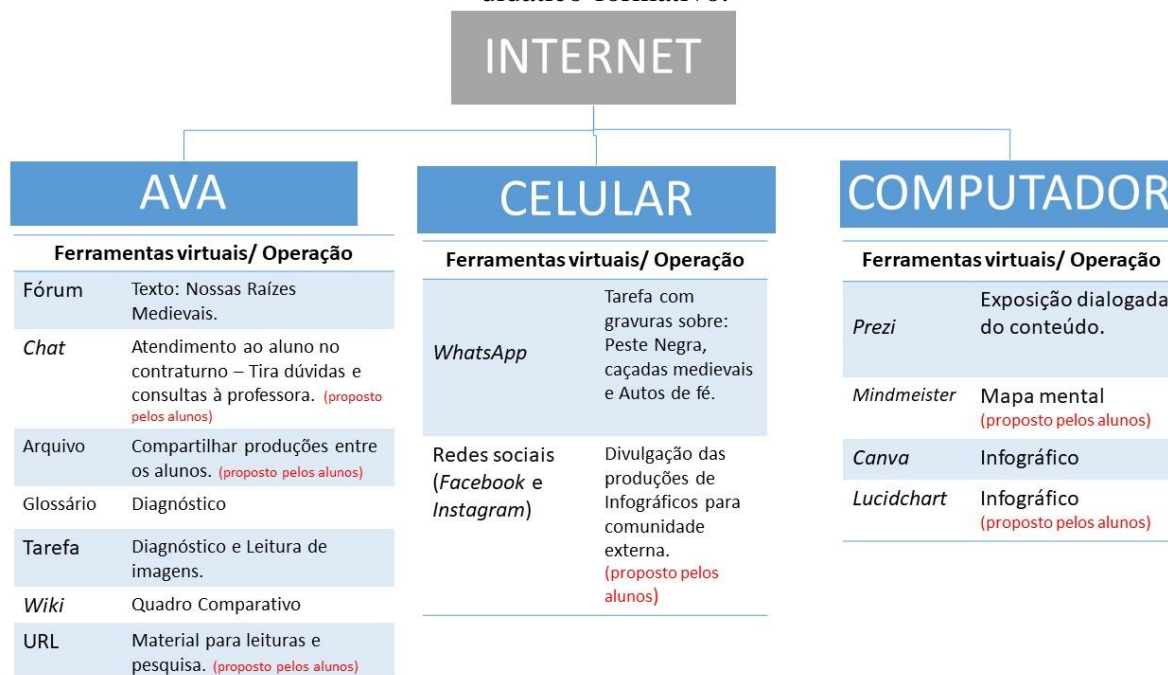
didático-formativo.

INTERNET

AVA

| Ferramentas virtuais/ Operação | |
|---|---|
| Fórum | Texto: Nossas Raízes Medievais. |
| *Chat* | Atendimento ao aluno no contraturno – Tira dúvidas e consultas à professora. (proposto pelos alunos) |
| Arquivo | Compartilhar produções entre os alunos. (proposto pelos alunos) |
| Glossário | Diagnóstico |
| Tarefa | Diagnóstico e Leitura de imagens. |
| *Wiki* | Quadro Comparativo |
| URL | Material para leituras e pesquisa. (proposto pelos alunos) |

CELULAR

| Ferramentas virtuais/ Operação | |
|---|---|
| *WhatsApp* | Tarefa com gravuras sobre: Peste Negra, caçadas medievais e Autos de fé. |
| Redes sociais (*Facebook* e *Instagram*) | Divulgação das produções de Infográficos para comunidade externa. (proposto pelos alunos) |

COMPUTADOR

| Ferramentas virtuais/ Operação | |
|---|---|
| *Prezi* | Exposição dialogada do conteúdo. |
| *Mindmeister* | Mapa mental (proposto pelos alunos) |
| *Canva* | Infográfico |
| *Lucidchart* | Infográfico (proposto pelos alunos) |